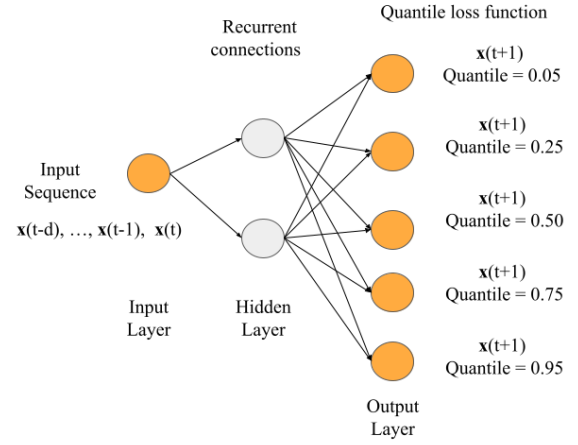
Recurrent connections

Quantile loss function

Input Sequence

$\mathbf{x}$(t-d), …, $\mathbf{x}$(t-1), $\mathbf{x}$(t)

$\mathbf{x}$(t+1)
Quantile = 0.05

$\mathbf{x}$(t+1)
Quantile = 0.25

$\mathbf{x}$(t+1)
Quantile = 0.50

$\mathbf{x}$(t+1)
Quantile = 0.75

$\mathbf{x}$(t+1)
Quantile = 0.95

Input Layer

Hidden Layer

Output Layer